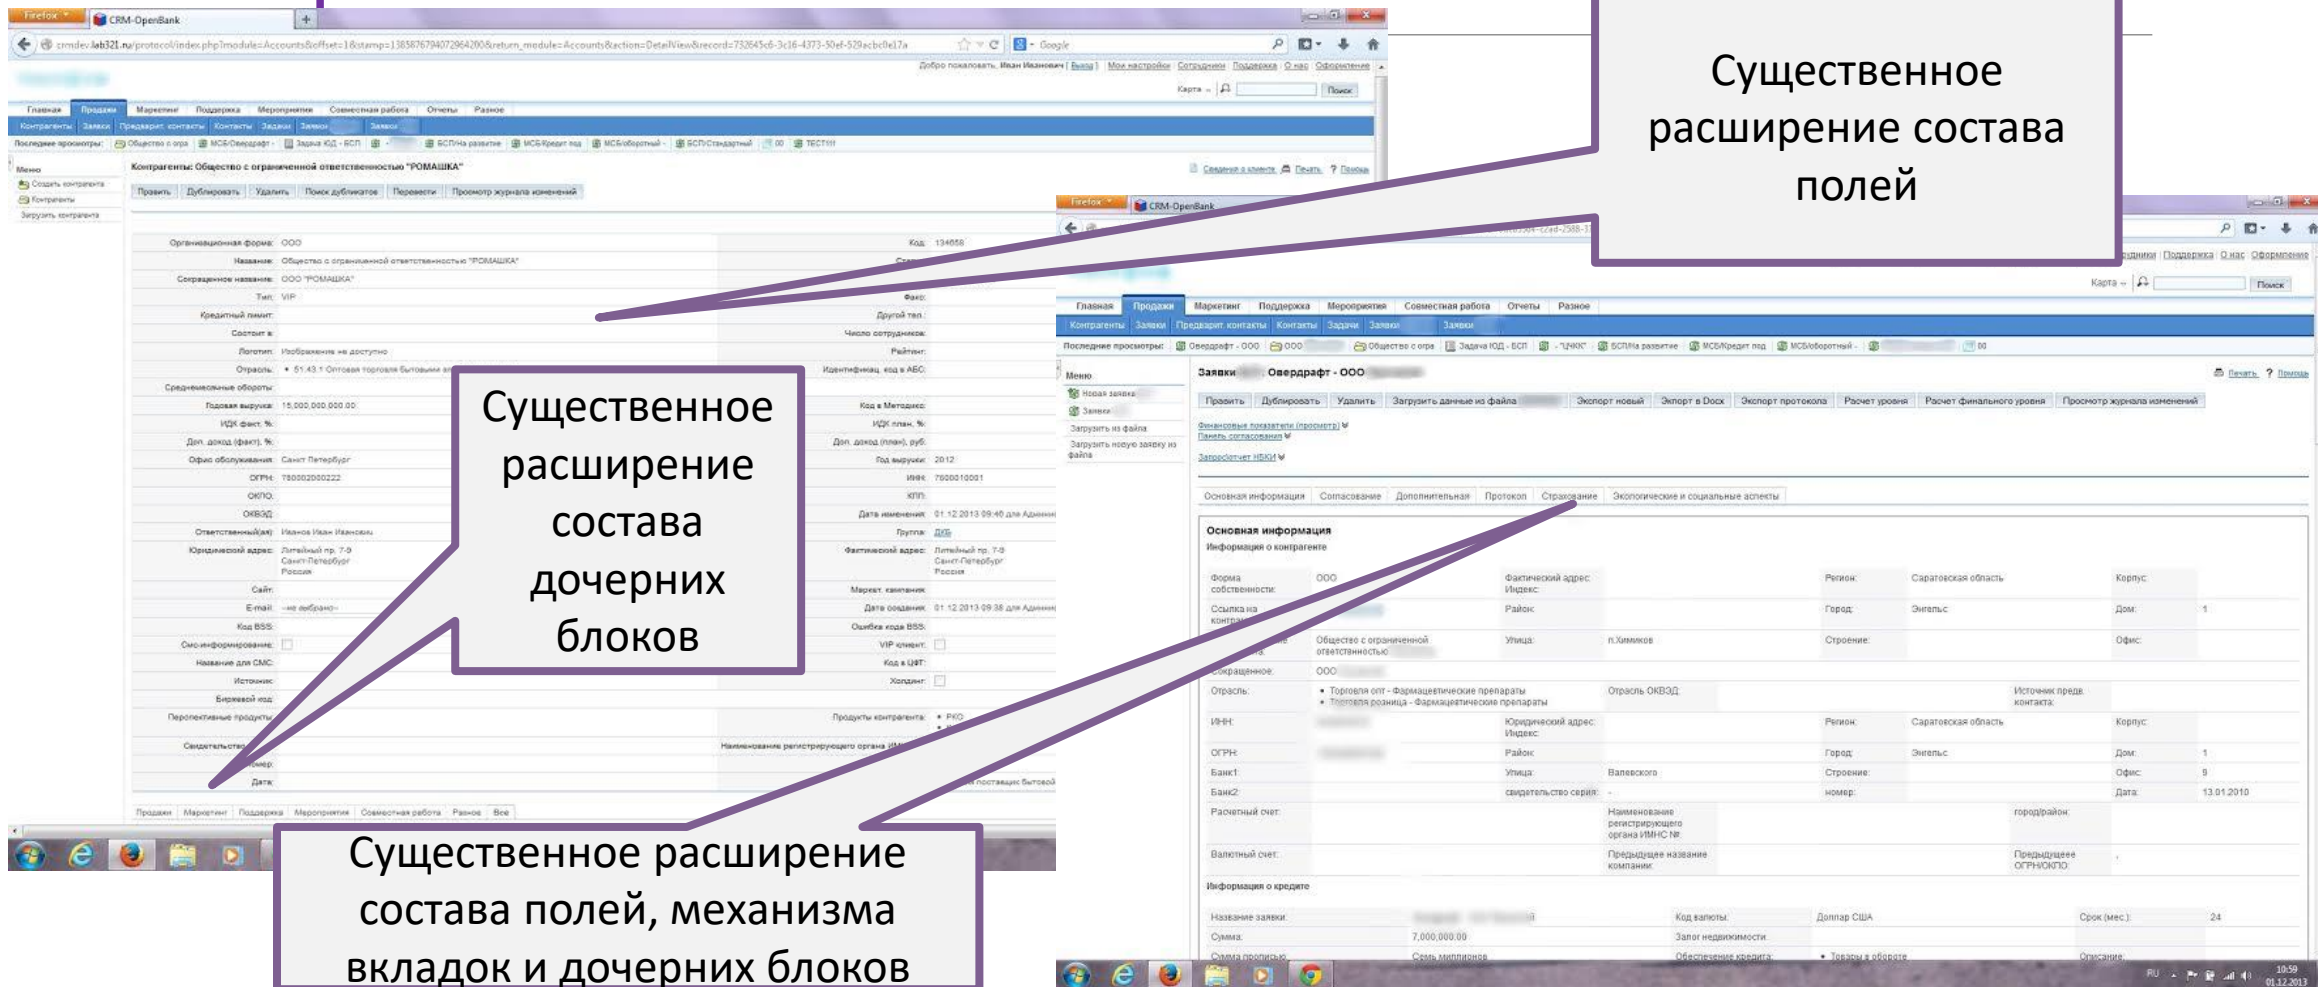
Существенное расширение состава полей

Существенное расширение состава дочерних блоков

Существенное расширение состава полей, механизма вкладок и дочерних блоков

CRM-OpenBank

Главная Продажи Маркетинг Поддержка Мероприятия Совместная работа Отчеты Разное

Контрагенты: Общество с ограниченной ответственностью "РОМАШКА"

Править Дублировать Удалить Поиск дубликатов Переместить Просмотр журнала изменений

Организационная форма: ООО
Название: Общество с ограниченной ответственностью "РОМАШКА"
Сокращенное название: ООО "РОМАШКА"
Тип: VIP
Кредитный лимит:
Состоит в:
Логотип: Изображение не доступно
Годовая выручка: 15,000,000,000.00
Офис обслуживания: Санкт Петербург
ОГРН: 780002000222
Ответственный(ая): Иванов Иван Иванович
Юридический адрес: Литейный пр. 7-9 Санкт-Петербург Россия
Код: 134658
ИНН: 7800010001
Дата изменения: 01.12.2013 09:46
Дата создания: 01.12.2013 09:38

Заявки Овердрафт - ООО

Править Дублировать Удалить Загрузить данные из файла Экспорт новый Экспорт в Docx Экспорт протокола Расчет уровня Расчет финального уровня Просмотр журнала изменений

Основная информация Согласование Дополнительная Протокол Страхование Экологические и социальные аспекты

Основная информация
Информация о контрагенте

Форма собственности: ООО
Регион: Саратовская область
Город: Энгельс
Улица: п.Химиков
Отрасль: Торговля опт - Фармацевтические препараты
Банк1
Банк2
Расчетный счет
Валютный счет

Информация о кредите
Название заявки
Код валюты: Доллар США
Срок (мес.): 24
Сумма: 7,000,000.00
Сумма прописью: Семь миллионов
Обеспечение кредита: Товары в обороте

10:59
01.12.2013